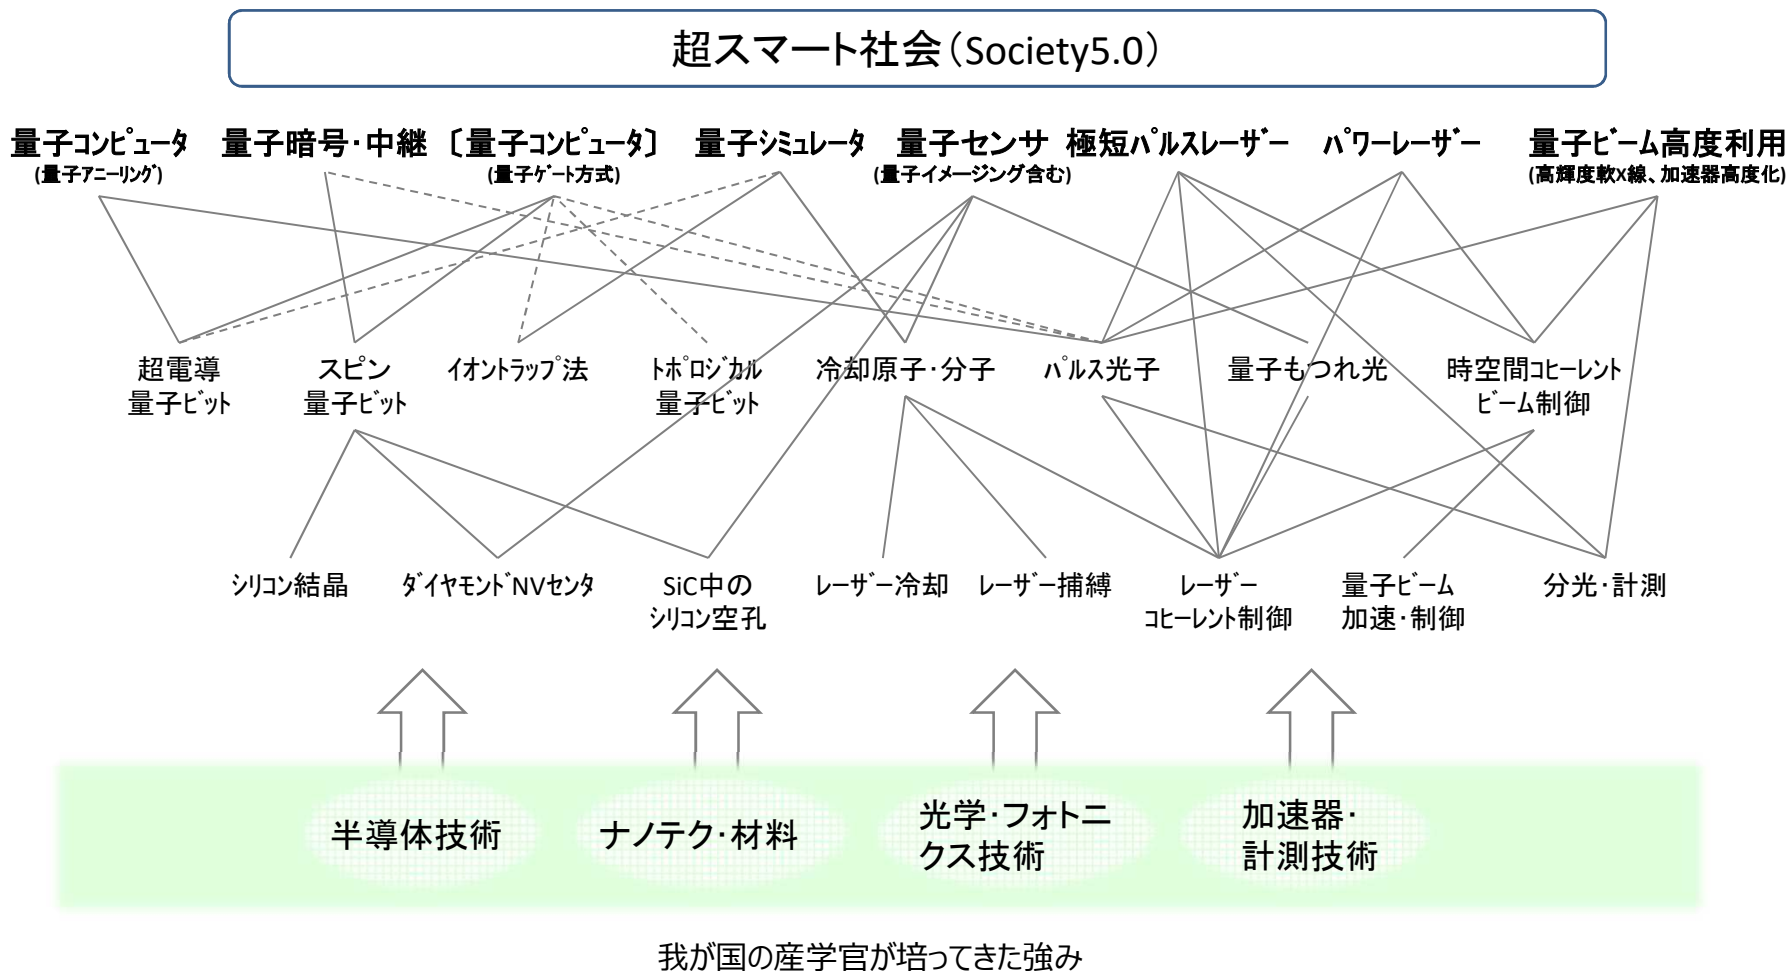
超スマート社会（Society5.0）

量子コンピュータ
(量子アニーリング)

量子暗号・中継

〔量子コンピュータ〕
(量子ゲート方式)

量子シミュレータ

量子センサ
(量子イメージング含む)

極短パルスレーザー

パワーレーザー

量子ビーム高度利用
(高輝度軟X線、加速器高度化)

超電導
量子ビット

スピン
量子ビット

イオントラップ法

トポロジカル
量子ビット

冷却原子・分子

パルス光子

量子もつれ光

時空間コヒーレント
ビーム制御

シリコン結晶

ダイヤモンドNVセンタ

SiC中の
シリコン空孔

レーザー冷却

レーザー捕縛

レーザー
コヒーレント制御

量子ビーム
加速・制御

分光・計測

半導体技術

ナノテク・材料

光学・フォトニ
クス技術

加速器・
計測技術

我が国の産学官が培ってきた強み